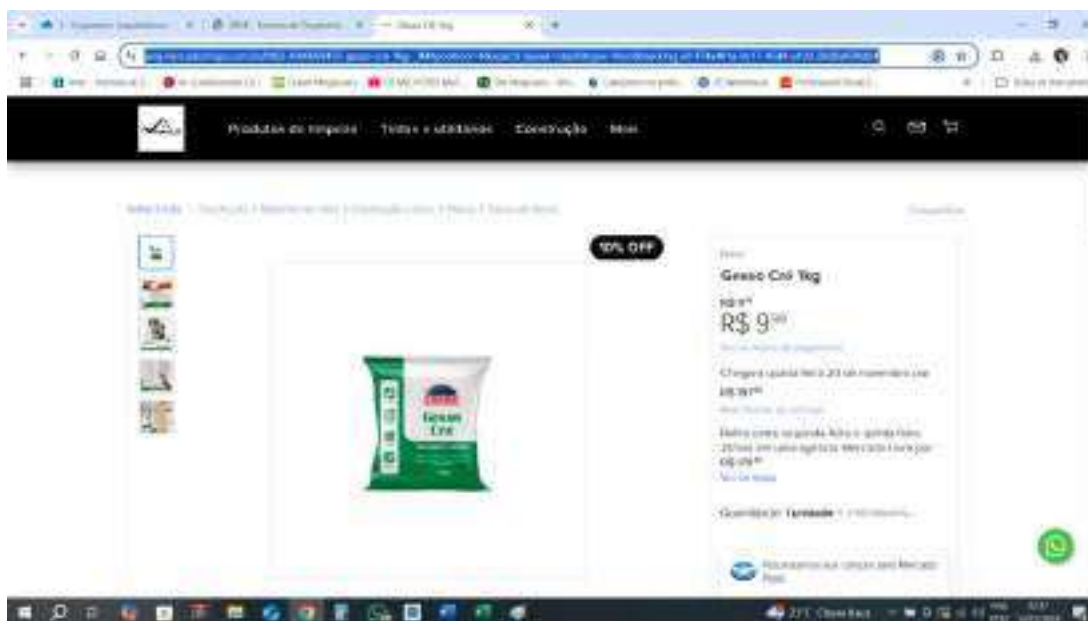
Produtos de limpeza   Tintas e utilidades   Construção   Mais

10% OFF

Gesso Cré 1kg

R$ 9⁹⁰

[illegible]

Chegará grátis entre 23 de novembro por R$ 19⁹⁰

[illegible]

Retire entre segunda-feira e quinta-feira, 25 km em uma agência Mercado Livre por R$ 9⁹⁰

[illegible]

Quantidade: 1 unidade

Gesso Cré

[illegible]